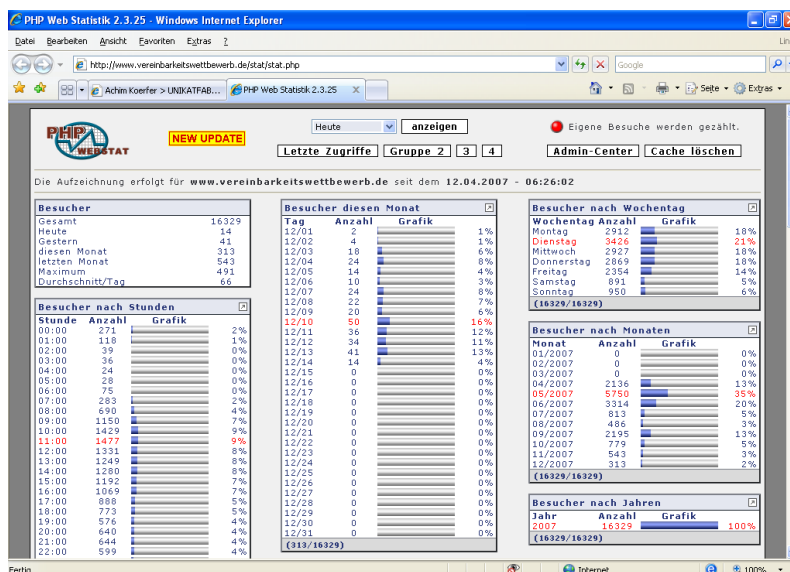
PHP Web Statistik 2.3.25 - Windows Internet Explorer

Datei Bearbeiten Ansicht Favoriten Extras ?

http://www.vereinbarkeitswettbewerb.de/stat/stat.php

Google

Achim Koerfer > UNIKATFAB... PHP Web Statistik 2.3.25

Seite Extras

PHP WEBSTAT

NEW UPDATE

Heute anzeigen

Eigene Besuche werden gezählt.

Letzte Zugriffe Gruppe 2 3 4

Admin-Center Cache löschen

Die Aufzeichnung erfolgt für www.vereinbarkeitswettbewerb.de seit dem 12.04.2007 - 06:26:02

**Besucher**

| | |
|---|---|
| Gesamt | 16329 |
| Heute | 14 |
| Gestern | 41 |
| diesen Monat | 313 |
| letzten Monat | 543 |
| Maximum | 491 |
| Durchschnitt/Tag | 66 |

**Besucher nach Stunden**

| Stunde | Anzahl | Grafik | |
|---|---|---|---|
| 00:00 | 271 | | 2% |
| 01:00 | 118 | | 1% |
| 02:00 | 39 | | 0% |
| 03:00 | 36 | | 0% |
| 04:00 | 24 | | 0% |
| 05:00 | 28 | | 0% |
| 06:00 | 75 | | 0% |
| 07:00 | 283 | | 2% |
| 08:00 | 690 | | 4% |
| 09:00 | 1150 | | 7% |
| 10:00 | 1429 | | 9% |
| 11:00 | 1477 | | 9% |
| 12:00 | 1331 | | 8% |
| 13:00 | 1249 | | 8% |
| 14:00 | 1280 | | 8% |
| 15:00 | 1192 | | 7% |
| 16:00 | 1069 | | 7% |
| 17:00 | 888 | | 5% |
| 18:00 | 773 | | 5% |
| 19:00 | 576 | | 4% |
| 20:00 | 640 | | 4% |
| 21:00 | 644 | | 4% |
| 22:00 | 599 | | 4% |

**Besucher diesen Monat**

| Tag | Anzahl | Grafik | |
|---|---|---|---|
| 12/01 | 2 | | 1% |
| 12/02 | 4 | | 1% |
| 12/03 | 18 | | 6% |
| 12/04 | 24 | | 8% |
| 12/05 | 14 | | 4% |
| 12/06 | 10 | | 3% |
| 12/07 | 24 | | 8% |
| 12/08 | 22 | | 7% |
| 12/09 | 20 | | 6% |
| 12/10 | 50 | | 16% |
| 12/11 | 36 | | 12% |
| 12/12 | 34 | | 11% |
| 12/13 | 41 | | 13% |
| 12/14 | 14 | | 4% |
| 12/15 | 0 | | 0% |
| 12/16 | 0 | | 0% |
| 12/17 | 0 | | 0% |
| 12/18 | 0 | | 0% |
| 12/19 | 0 | | 0% |
| 12/20 | 0 | | 0% |
| 12/21 | 0 | | 0% |
| 12/22 | 0 | | 0% |
| 12/23 | 0 | | 0% |
| 12/24 | 0 | | 0% |
| 12/25 | 0 | | 0% |
| 12/26 | 0 | | 0% |
| 12/27 | 0 | | 0% |
| 12/28 | 0 | | 0% |
| 12/29 | 0 | | 0% |
| 12/30 | 0 | | 0% |
| 12/31 | 0 | | 0% |

(313/16329)

**Besucher nach Wochentag**

| Wochentag | Anzahl | Grafik | |
|---|---|---|---|
| Montag | 2912 | | 18% |
| Dienstag | 3426 | | 21% |
| Mittwoch | 2927 | | 18% |
| Donnerstag | 2869 | | 18% |
| Freitag | 2354 | | 14% |
| Samstag | 891 | | 5% |
| Sonntag | 950 | | 6% |

(16329/16329)

**Besucher nach Monaten**

| Monat | Anzahl | Grafik | |
|---|---|---|---|
| 01/2007 | 0 | | 0% |
| 02/2007 | 0 | | 0% |
| 03/2007 | 0 | | 0% |
| 04/2007 | 2136 | | 13% |
| 05/2007 | 5750 | | 35% |
| 06/2007 | 3314 | | 20% |
| 07/2007 | 813 | | 5% |
| 08/2007 | 486 | | 3% |
| 09/2007 | 2195 | | 13% |
| 10/2007 | 779 | | 5% |
| 11/2007 | 543 | | 3% |
| 12/2007 | 313 | | 2% |

(16329/16329)

**Besucher nach Jahren**

| Jahr | Anzahl | Grafik | |
|---|---|---|---|
| 2007 | 16329 | | 100% |

(16329/16329)

Fertig Internet 100%